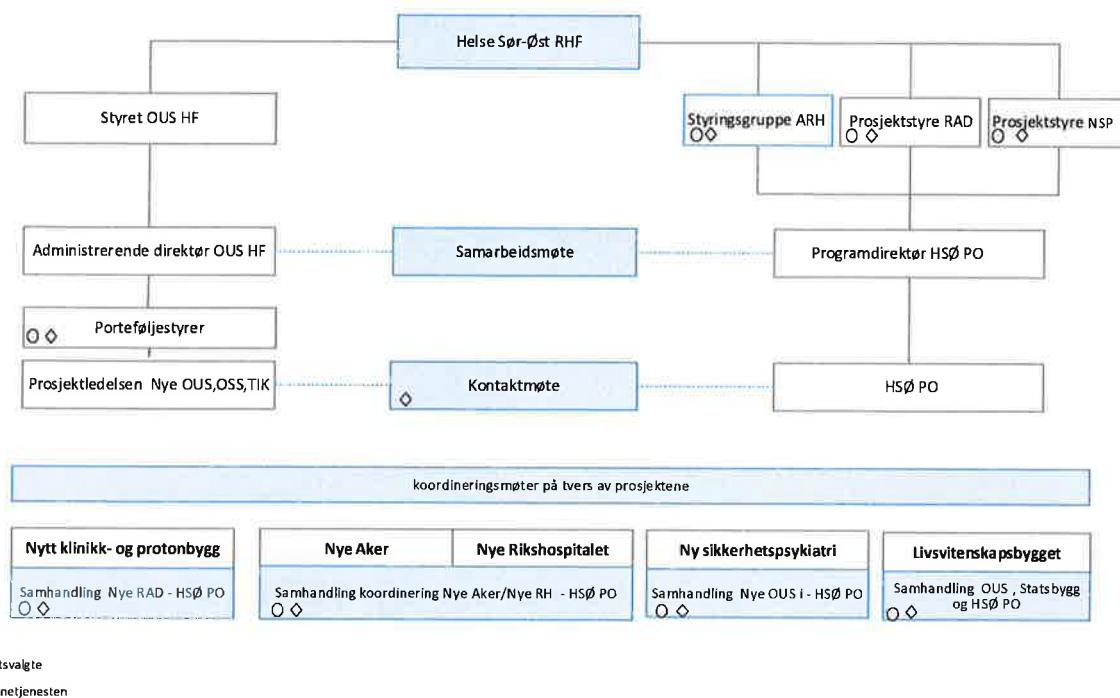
Helse Sør-Øst RHF

Styret OUS HF

Styringsgruppe ARH
○◇

Prosjektstyre RAD
○ ◇

Prosjektstyre NSP
○ ◇

Administrerende direktør OUS HF

Samarbeidsmøte

Programdirektør HSØ PO

○ ◇ Porteføljestyrer

Prosjektledelsen Nye OUS,OSS,TIK

◇ Kontaktmøte

HSØ PO

koordineringsmøter på tvers av prosjektene

Nytt klinikk- og protonbygg
Samhandling Nye RAD - HSØ PO
○ ◇

Nye Aker | Nye Rikshospitalet
Samhandling koordinering Nye Aker/Nye RH - HSØ PO
○ ◇

Ny sikkerhetspsykiatri
Samhandling Nye OUS i - HSØ PO
○ ◇

Livsvitenskapsbygget
Samhandling OUS , Statsbygg og HSØ PO
○ ◇

tsvalgte

netjenesten